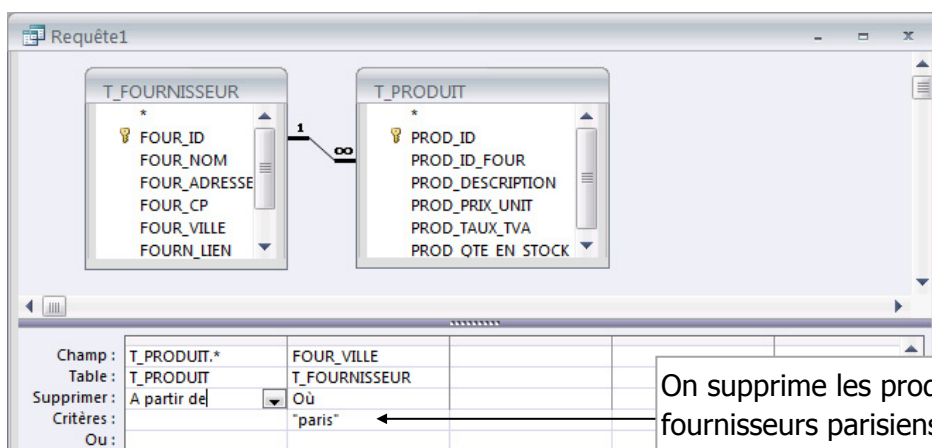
Requête1

T_FOURNISSEUR
*
FOUR_ID
FOUR_NOM
FOUR_ADRESSE
FOUR_CP
FOUR_VILLE
FOURN_LIEN

1
∞

T_PRODUIT
*
PROD_ID
PROD_ID_FOUR
PROD_DESCRIPTION
PROD_PRIX_UNIT
PROD_TAUX_TVA
PROD_QTE_EN_STOCK

| | | |
|---|---|---|
| Champ : | T_PRODUIT.* | FOUR_VILLE |
| Table : | T_PRODUIT | T_FOURNISSEUR |
| Supprimer : | A partir de | Où |
| Critères : | | "paris" |
| Ou : | | |

On supprime les prod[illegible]
fournisseurs parisien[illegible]